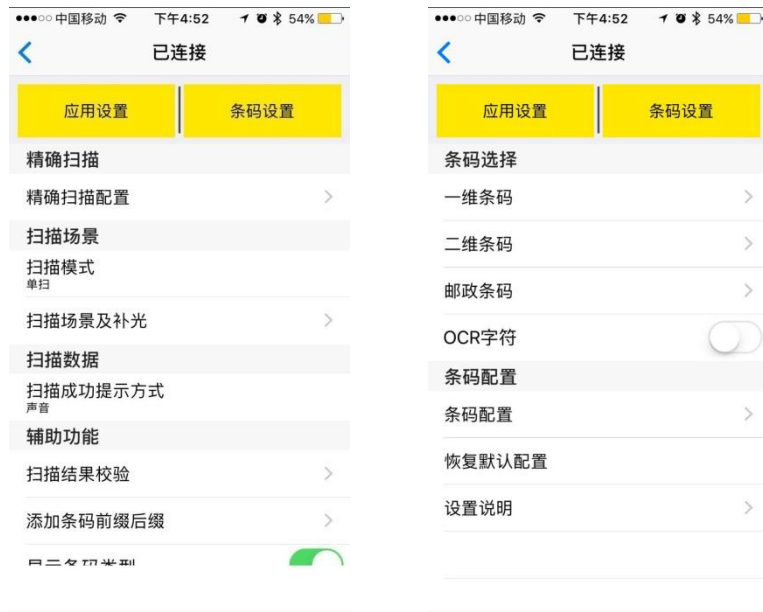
●●●○○ 中国移动 下午4:52 54%

已连接

应用设置 条码设置

精确扫描

精确扫描配置

扫描场景

扫描模式
单扫

扫描场景及补光

扫描数据

扫描成功提示方式
声音

辅助功能

扫描结果校验

添加条码前缀后缀

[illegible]

●●●○○ 中国移动 下午4:52 54%

已连接

应用设置 条码设置

条码选择

一维条码

二维条码

邮政条码

OCR字符

条码配置

条码配置

恢复默认配置

设置说明